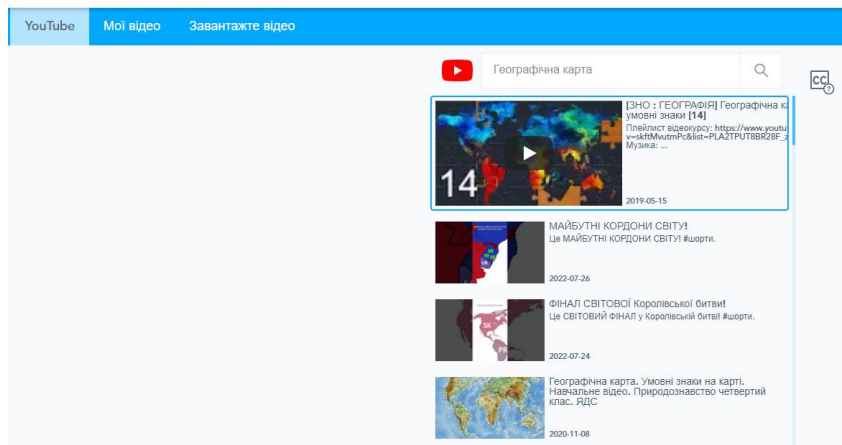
YouTube Мої відео Завантажте відео

Географічна карта

[ЗНО : ГЕОГРАФІЯ] Географічна к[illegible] умовні знаки [14]
Плейлист відеокурсу: https://www.youtu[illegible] v=skftMvutmPc&list=PLA2TPUT8BR28F_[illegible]
Музика: ...
14
2019-05-15

МАЙБУТНІ КОРДОНИ СВІТУ!
Це МАЙБУТНІ КОРДОНИ СВІТУ! #шорти.
2022-07-26

ФІНАЛ СВІТОВОЇ Королівської битви!
Це СВІТОВИЙ ФІНАЛ у Королівській битві! #шорти.
2022-07-24

Географічна карта. Умовні знаки на карті. Навчальне відео. Природознавство четвертий клас. ЯДС
2020-11-08